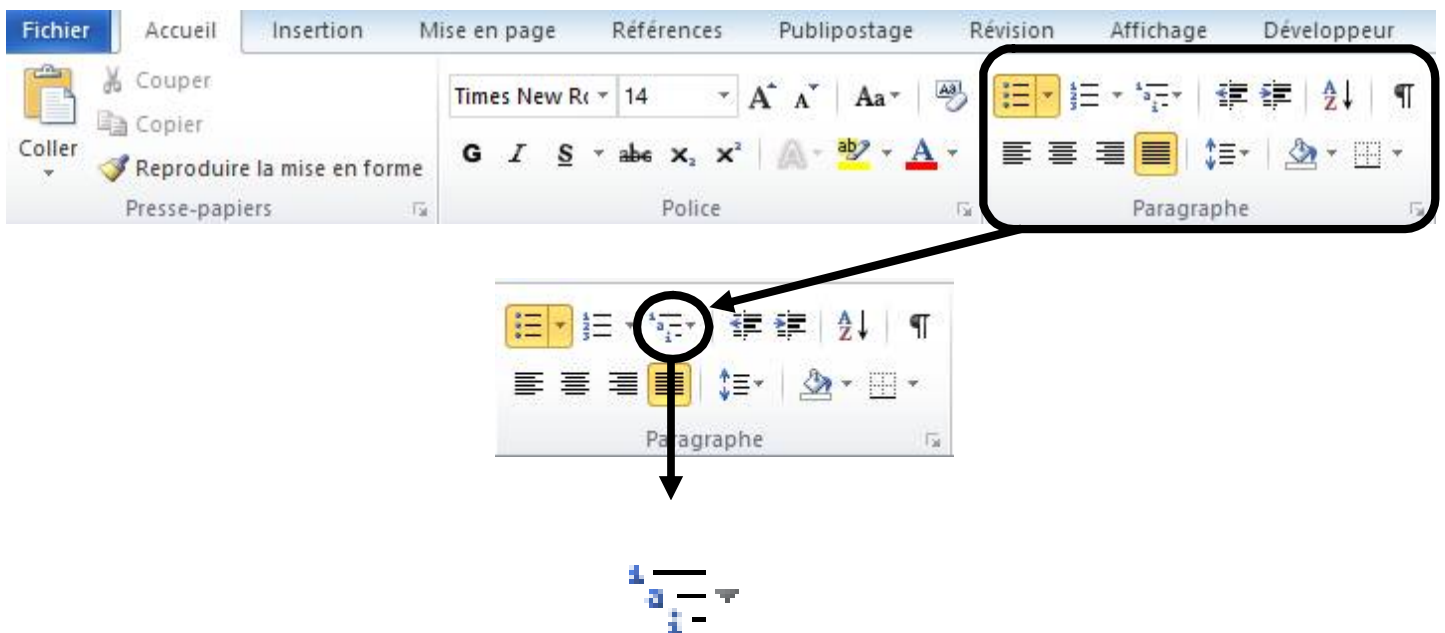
Fichier Accueil Insertion Mise en page Références Publipostage Révision Affichage Développeur

Coller
Couper
Copier
Reproduire la mise en forme
Presse-papiers

Times New Ro 14
G I S abc $x_2$ $x^2$
Police

Paragraphe

Paragraphe

1
a
i